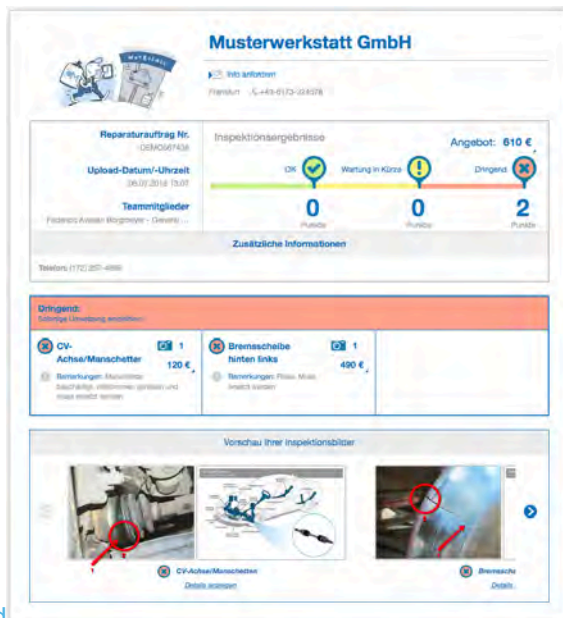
Musterwerkstatt GmbH

Info anfordern

Frankfurt +49-0173-224578

Reparaturauftrag Nr.
DEMO567438

Upload-Datum/-Uhrzeit
26.07.2018 15:07

Teammitglieder
Frederick Avenue Morgenreyer - General ...

Inspektionsergebnisse

Angebot: 610 €

OK

Wartung in Kürze

Dringend

0
Punkte

0
Punkte

2
Punkte

Zusätzliche Informationen

Telefon: (172) 257-4880

Dringend:
Sofortige Umsetzung empfohlen

CV-Achse/Manschetten
1
120 €
Bemerkungen: Manschetten beschädigt, Inhalt/Innen gerissen und muss ersetzt werden

Bremsscheibe hinten links
1
490 €
Bemerkungen: Preis: Muss ersetzt werden

Vorschau Ihrer Inspektionsbilder

CV-Achse/Manschetten
Details anzeigen

Bremsscheibe
Details